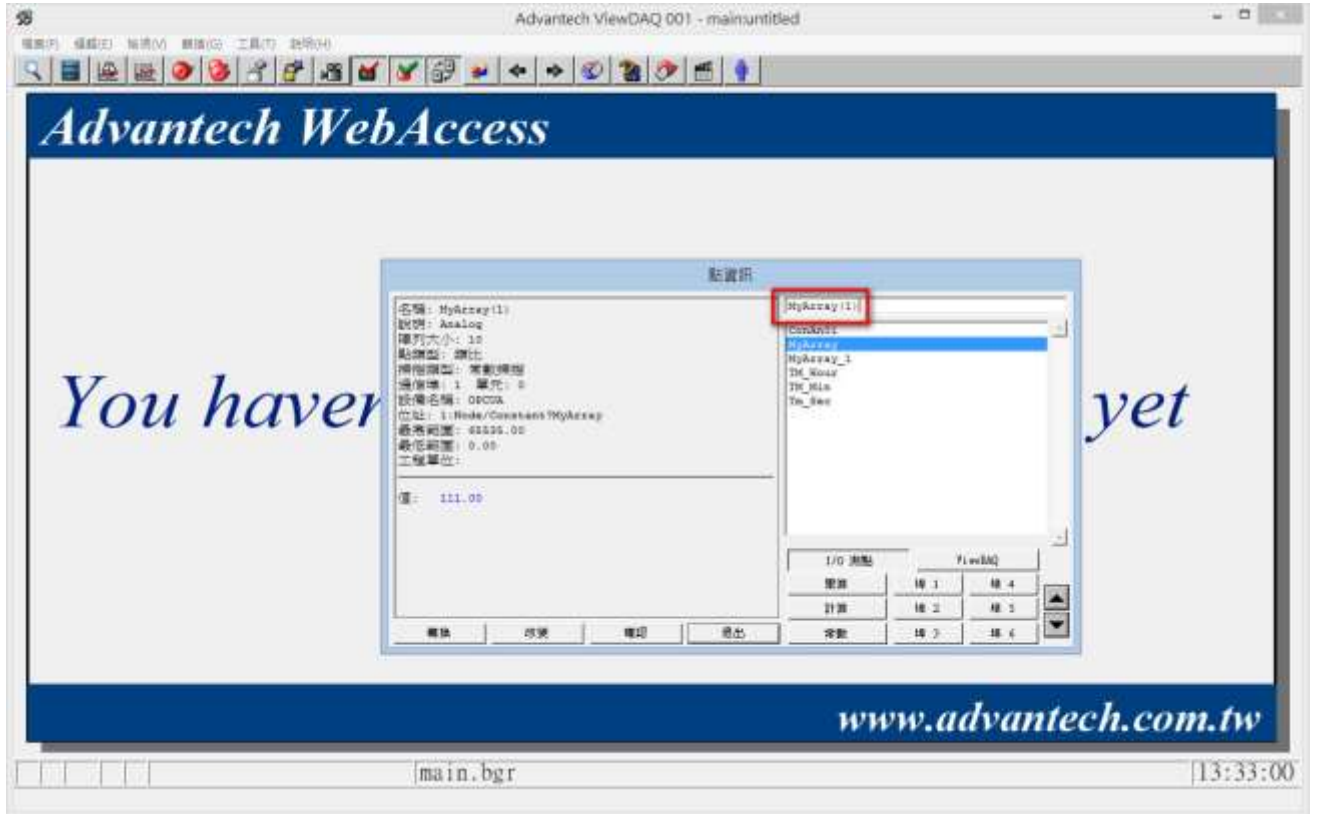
Advantech ViewDAQ 001 - main:untitled

檔案(F) 編輯(E) 檢視(V) 群組(G) 工具(T) 說明(H)

Advantech WebAccess

You haver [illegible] yet

點資訊

名稱: MyArray(1)
說明: Analog
陣列大小: 10
點類型: 類比
掃描類型: 常數掃描
通信率: 1 單元: 0
設備名稱: OPCUA
位址: 1:Node/Constant?MyArray
最高範圍: 65535.00
最低範圍: 0.00
工程單位:

值: 111.00

MyArray(1)

ConAnz01
MyArray
MyArray_1
TM_Hour
TM_Min
Tm_Sec

I/O 測點 | ViewDAQ
變數 | 組 1 | 組 4
計算 | 組 2 | 組 5
常數 | 組 3 | 組 6

轉換 | 改變 | 確認 | 退出

www.advantech.com.tw

main.bgr

13:33:00